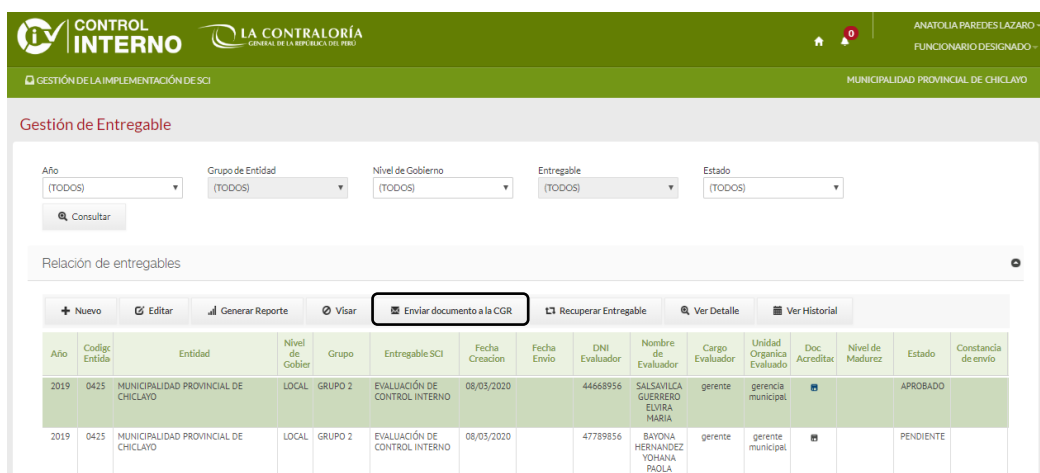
CONTROL INTERNO  LA CONTRALORÍA GENERAL DE LA REPÚBLICA DEL PERÚ

0

ANATOLIA PAREDES LAZARO
FUNCIONARIO DESIGNADO

GESTIÓN DE LA IMPLEMENTACIÓN DE SCI

MUNICIPALIDAD PROVINCIAL DE CHICLAYO

Gestión de Entregable

Año
(TODOS)

Grupo de Entidad
(TODOS)

Nivel de Gobierno
(TODOS)

Entregable
(TODOS)

Estado
(TODOS)

Consultar

Relación de entregables

Nuevo | Editar | Generar Reporte | Visar | Enviar documento a la CGR | Recuperar Entregable | Ver Detalle | Ver Historial

| Año | Codigo Entida | Entidad | Nivel de Gobier | Grupo | Entregable SCI | Fecha Creacion | Fecha Envio | DNI Evaluador | Nombre de Evaluador | Cargo Evaluador | Unidad Organica Evaluado | Doc Acreditac | Nivel de Madurez | Estado | Constancia de envio |
|---|---|---|---|---|---|---|---|---|---|---|---|---|---|---|---|
| 2019 | 0425 | MUNICIPALIDAD PROVINCIAL DE CHICLAYO | LOCAL | GRUPO 2 | EVALUACIÓN DE CONTROL INTERNO | 08/03/2020 | | 44668956 | SALSAVILCA GUERRERO ELVIRA MARIA | gerente | gerencia municipal | | | APROBADO | |
| 2019 | 0425 | MUNICIPALIDAD PROVINCIAL DE CHICLAYO | LOCAL | GRUPO 2 | EVALUACIÓN DE CONTROL INTERNO | 08/03/2020 | | 47789856 | BAYONA HERNANDEZ YOHANA PAOLA | gerente | gerente municipal | | | PENDIENTE | |